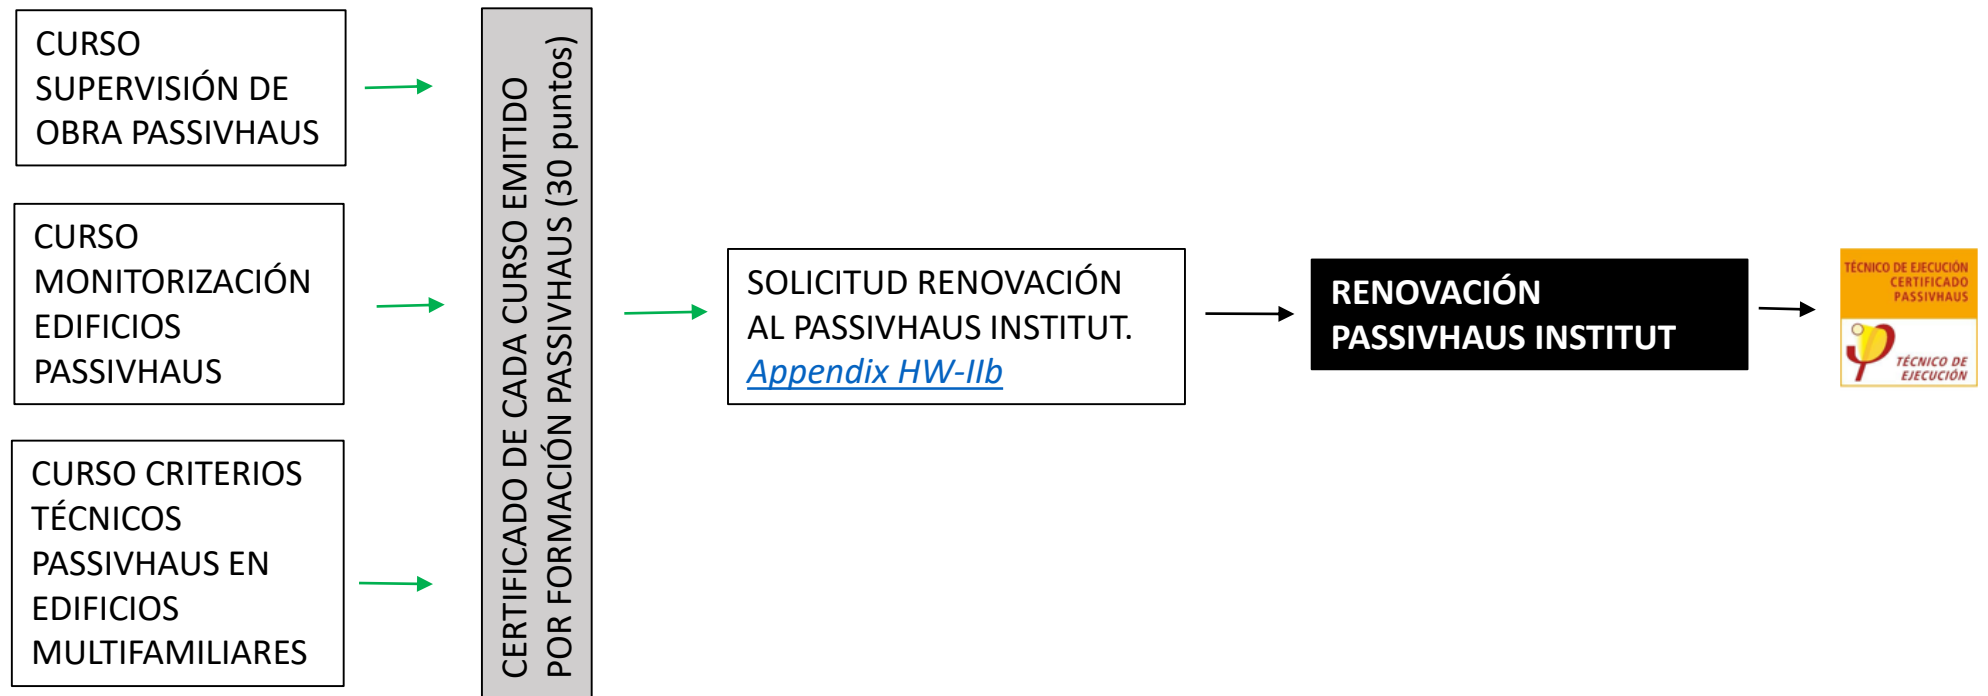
CURSO SUPERVISIÓN DE OBRA PASSIVHAUS

CURSO MONITORIZACIÓN EDIFICIOS PASSIVHAUS

CURSO CRITERIOS TÉCNICOS PASSIVHAUS EN EDIFICIOS MULTIFAMILIARES

CERTIFICADO DE CADA CURSO EMITIDO POR FORMACIÓN PASSIVHAUS (30 puntos)

SOLICITUD RENOVACIÓN AL PASSIVHAUS INSTITUT. Appendix HW-IIb

RENOVACIÓN PASSIVHAUS INSTITUT

TÉCNICO DE EJECUCIÓN CERTIFICADO PASSIVHAUS

TÉCNICO DE EJECUCIÓN